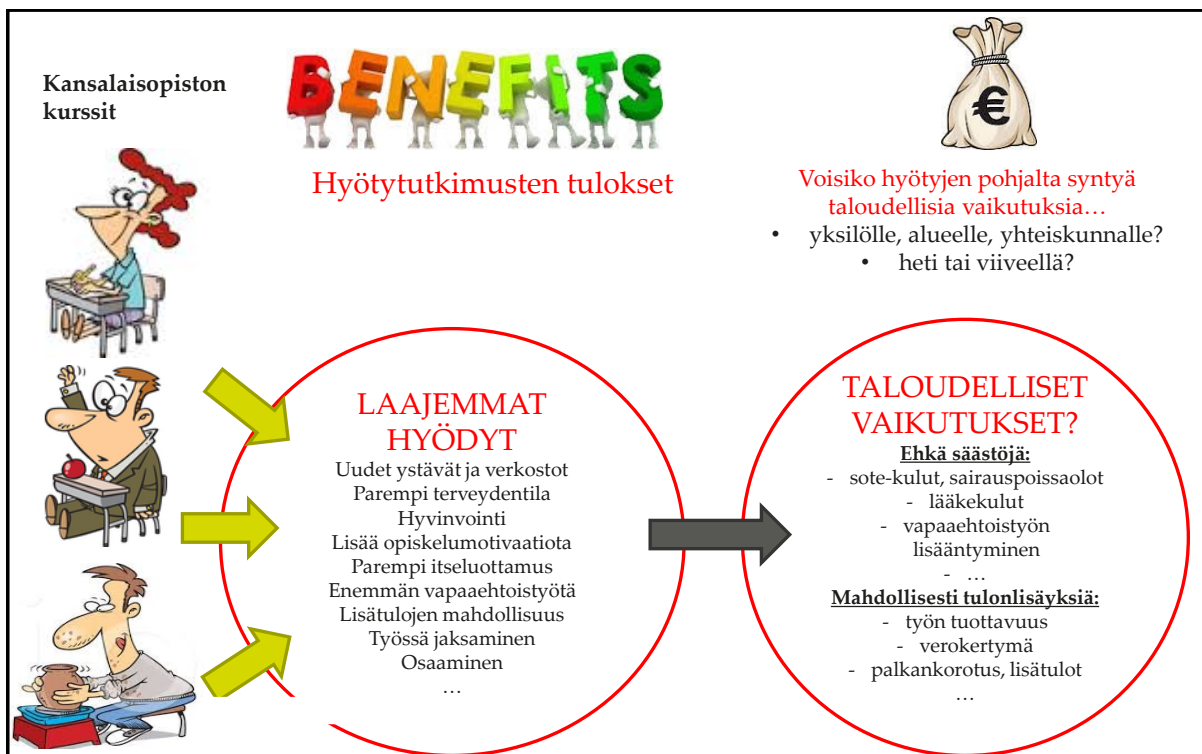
Kansalaisopiston kurssit

BENEFITS

Hyötytutkimusten tulokset

€

Voisiko hyötyjen pohjalta syntyä taloudellisia vaikutuksia…

• yksilölle, alueelle, yhteiskunnalle?
• heti tai viiveellä?

LAAJEMMAT HYÖDYT

Uudet ystävät ja verkostot
Parempi terveydentila
Hyvinvointi
Lisää opiskelumotivaatiota
Parempi itseluottamus
Enemmän vapaaehtoistyötä
Lisätulojen mahdollisuus
Työssä jaksaminen
Osaaminen
…

TALOUDELLISET VAIKUTUKSET?

Ehkä säästöjä:
- sote-kulut, sairauspoissaolot
- lääkekulut
- vapaaehtoistyön lisääntyminen
- …

Mahdollisesti tulonlisäyksiä:
- työn tuottavuus
- verokertymä
- palkankorotus, lisätulot
…